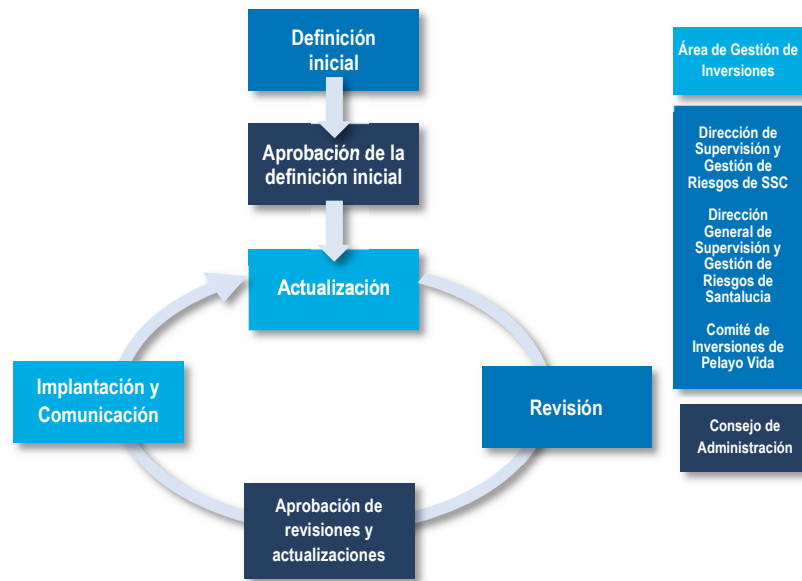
Definición inicial

Aprobación de la definición inicial

Actualización

Revisión

Aprobación de revisiones y actualizaciones

Implantación y Comunicación

Área de Gestión de Inversiones

Dirección de Supervisión y Gestión de Riesgos de SSC

Dirección General de Supervisión y Gestión de Riesgos de Santalucía

Comité de Inversiones de Pelayo Vida

Consejo de Administración